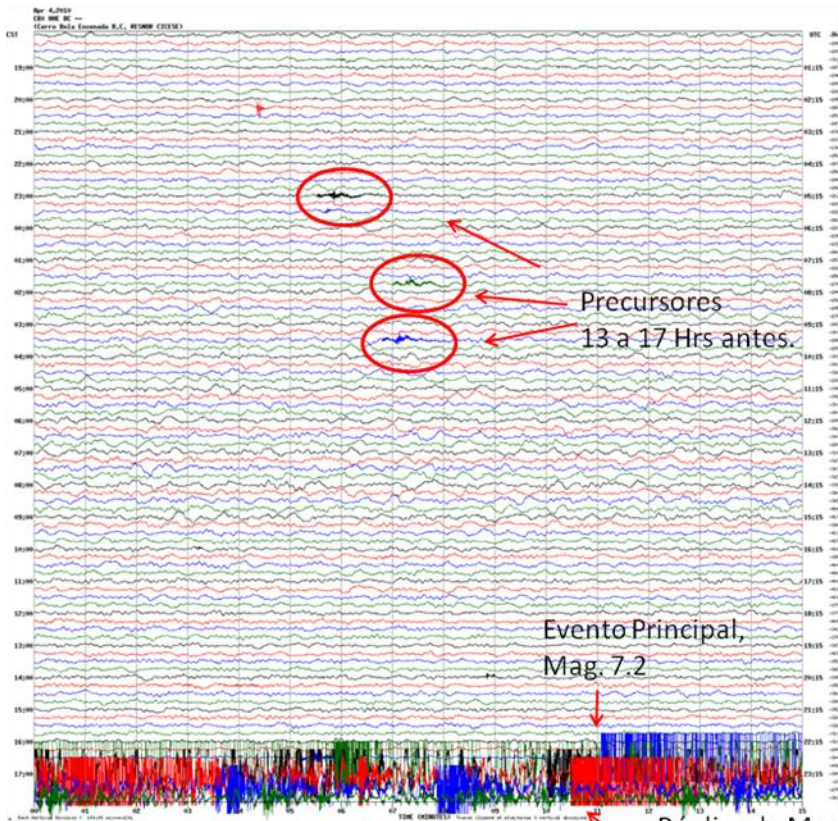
Apr 4,2010
CBX HHE BC --
(Cerro Bola Ensenada B.C. RESNOM CICESE)

CST

19:00
20:00
21:00
22:00
23:00
00:00
01:00
02:00
03:00
04:00
05:00
06:00
07:00
08:00
09:00
10:00
11:00
12:00
13:00
14:00
15:00
16:00
17:00

UTC

01:15
02:15
03:15
04:15
05:15
06:15
07:15
08:15
09:15
10:15
11:15
12:15
13:15
14:15
15:15
16:15
17:15
18:15
19:15
20:15
21:15
22:15
23:15

Precursores
13 a 17 Hrs antes.

Evento Principal,
Mag. 7.2

00 01 02 03 04 05 06 07 08 09 10 11 12 13 14 15

TIME (MINUTES)

Réplica de M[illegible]